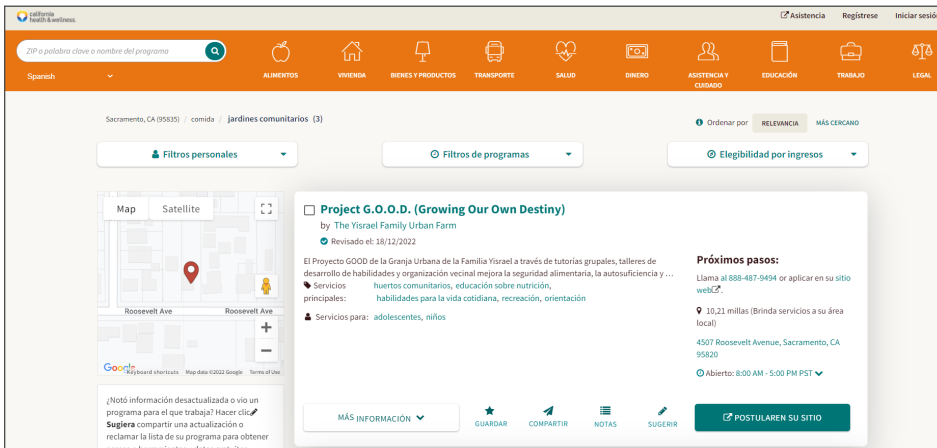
california health & wellness

Asistencia Registrese Iniciar sesió

ZIP o palabra clave o nombre del programa

Spanish

ALIMENTOS VIVIENDA BIENES Y PRODUCTOS TRANSPORTE SALUD DINERO ASISTENCIA Y CUIDADO EDUCACIÓN TRABAJO LEGAL

Sacramento, CA (95835) / comida / jardines comunitarios (3)

Ordenar por RELEVANCIA MÁS CERCANO

Filtros personales

Filtros de programas

Elegibilidad por ingresos

Map Satellite

Roosevelt Ave Roosevelt Ave

Google Keyboard shortcuts Map data ©2022 Google Terms of Use

¿Notó información desactualizada o vio un programa para el que trabaja? Hacer clic Sugiera compartir una actualización o reclamar la lista de su programa para obtener

Project G.O.O.D. (Growing Our Own Destiny)

by The Yisrael Family Urban Farm

Revisado el: 18/12/2022

El Proyecto GOOD de la Granja Urbana de la Familia Yisrael a través de tutorías grupales, talleres de desarrollo de habilidades y organización vecinal mejora la seguridad alimentaria, la autosuficiencia y ...

Servicios principales: huertos comunitarios, educación sobre nutrición, habilidades para la vida cotidiana, recreación, orientación

Servicios para: adolescentes, niños

Próximos pasos:

Llama al 888-487-9494 o aplicar en su sitio web.

10,21 millas (Brinda servicios a su área local)

4507 Roosevelt Avenue, Sacramento, CA 95820

Abierto: 8:00 AM - 5:00 PM PST

MÁS INFORMACIÓN

GUARDAR COMPARTIR NOTAS SUGERIR

POSTULAREN SU SITIO